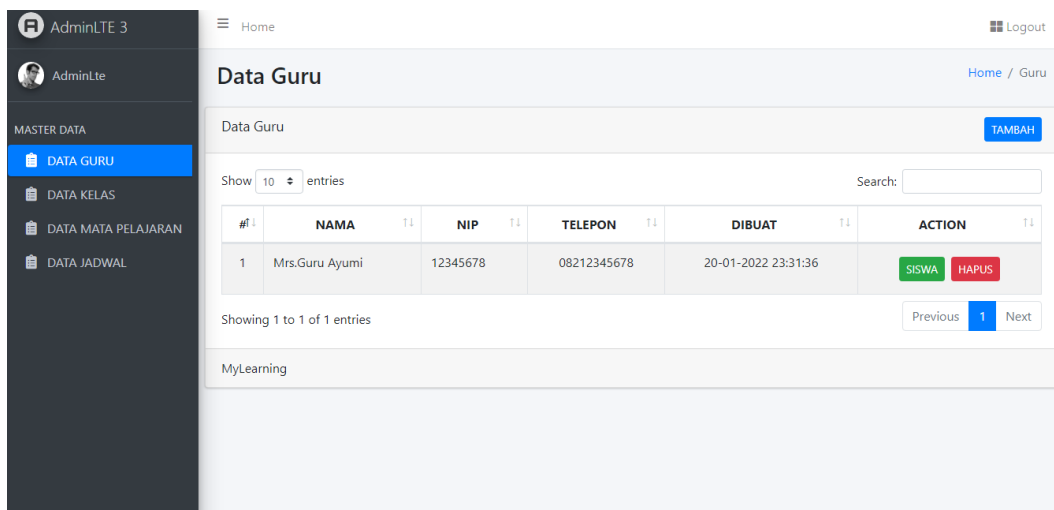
AdminLTE 3

AdminLte

MASTER DATA

DATA GURU

DATA KELAS

DATA MATA PELAJARAN

DATA JADWAL

Home

Logout

Data Guru

Home / Guru

Data Guru

TAMBAH

Show 10 entries

Search:

| # | NAMA | NIP | TELEPON | DIBUAT | ACTION |
|---|---|---|---|---|---|
| 1 | Mrs.Guru Ayumi | 12345678 | 08212345678 | 20-01-2022 23:31:36 | SISWA HAPUS |

Showing 1 to 1 of 1 entries

Previous 1 Next

MyLearning